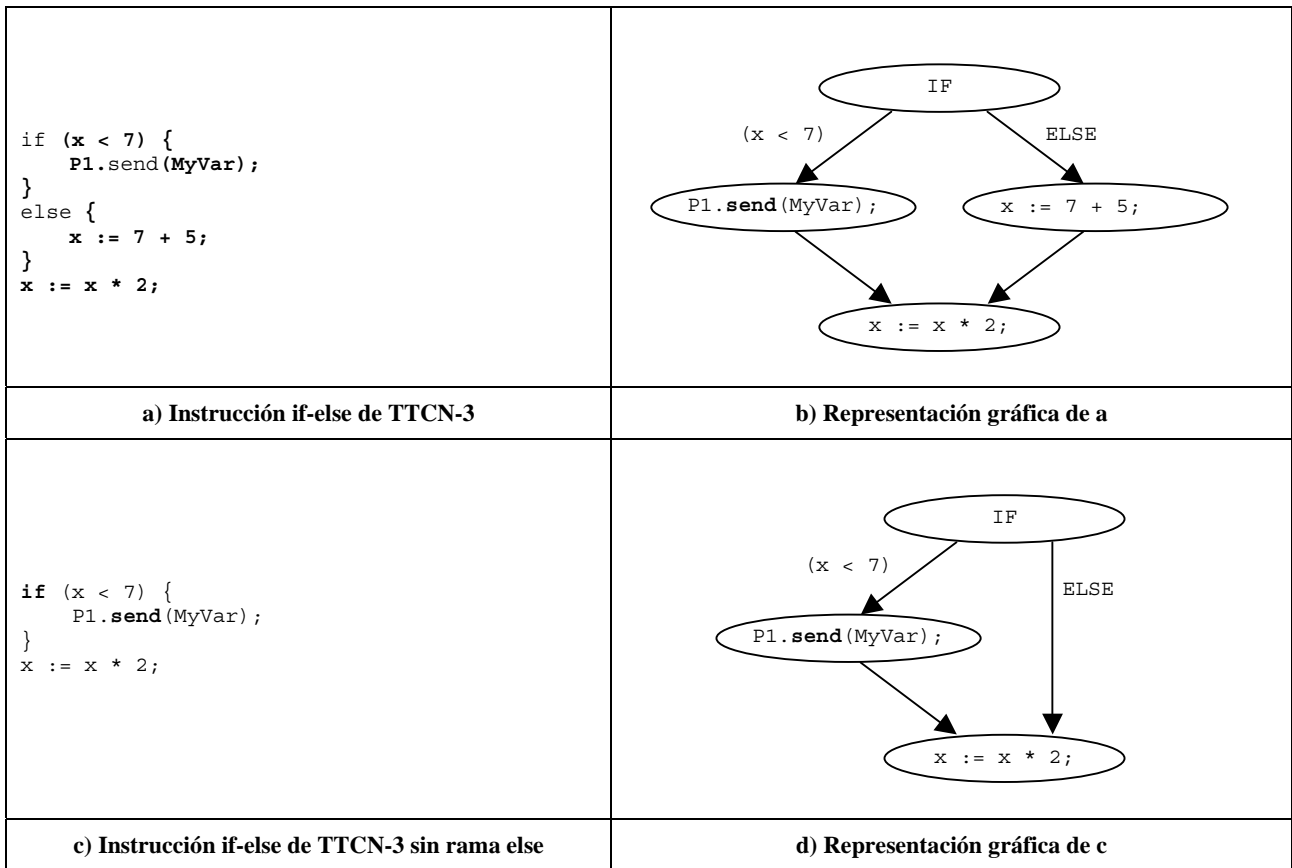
| | |
|---|---|
| if (x < 7) {<br>P1.send(MyVar);<br>}<br>else {<br>x := 7 + 5;<br>}<br>x := x * 2; | IF<br>(x < 7)<br>ELSE<br>P1.send(MyVar);<br>x := 7 + 5;<br>x := x * 2; |
| a) Instrucción if-else de TTCN-3 | b) Representación gráfica de a |
| if (x < 7) {<br>P1.send(MyVar);<br>}<br>x := x * 2; | IF<br>(x < 7)<br>ELSE<br>P1.send(MyVar);<br>x := x * 2; |
| c) Instrucción if-else de TTCN-3 sin rama else | d) Representación gráfica de c |